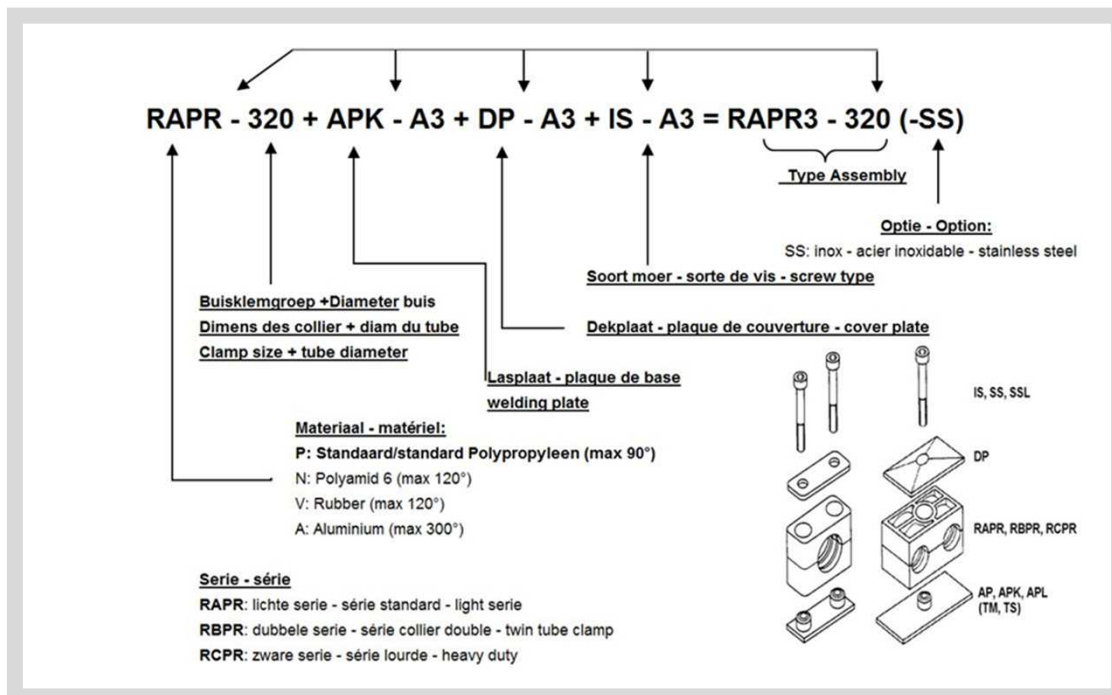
RAPR - 320 + APK - A3 + DP - A3 + IS - A3 = RAPR3 - 320 (-SS)

Type Assembly

Optie - Option:
SS: inox - acier inoxidable - stainless steel

Soort moer - sorte de vis - screw type

Buisklemgroep +Diameter buis
Dimens des collier + diam du tube
Clamp size + tube diameter

Dekplaat - plaque de couverture - cover plate

Lasplaat - plaque de base
welding plate

Materiaal - matériel:
P: Standaard/standard Polypropyleen (max 90°)
N: Polyamid 6 (max 120°)
V: Rubber (max 120°)
A: Aluminium (max 300°)

Serie - série
RAPR: lichte serie - série standard - light serie
RBPR: dubbele serie - série collier double - twin tube clamp
RCPR: zware serie - série lourde - heavy duty

IS, SS, SSL

DP

RAPR, RBPR, RCPR

AP, APK, APL
(TM, TS)